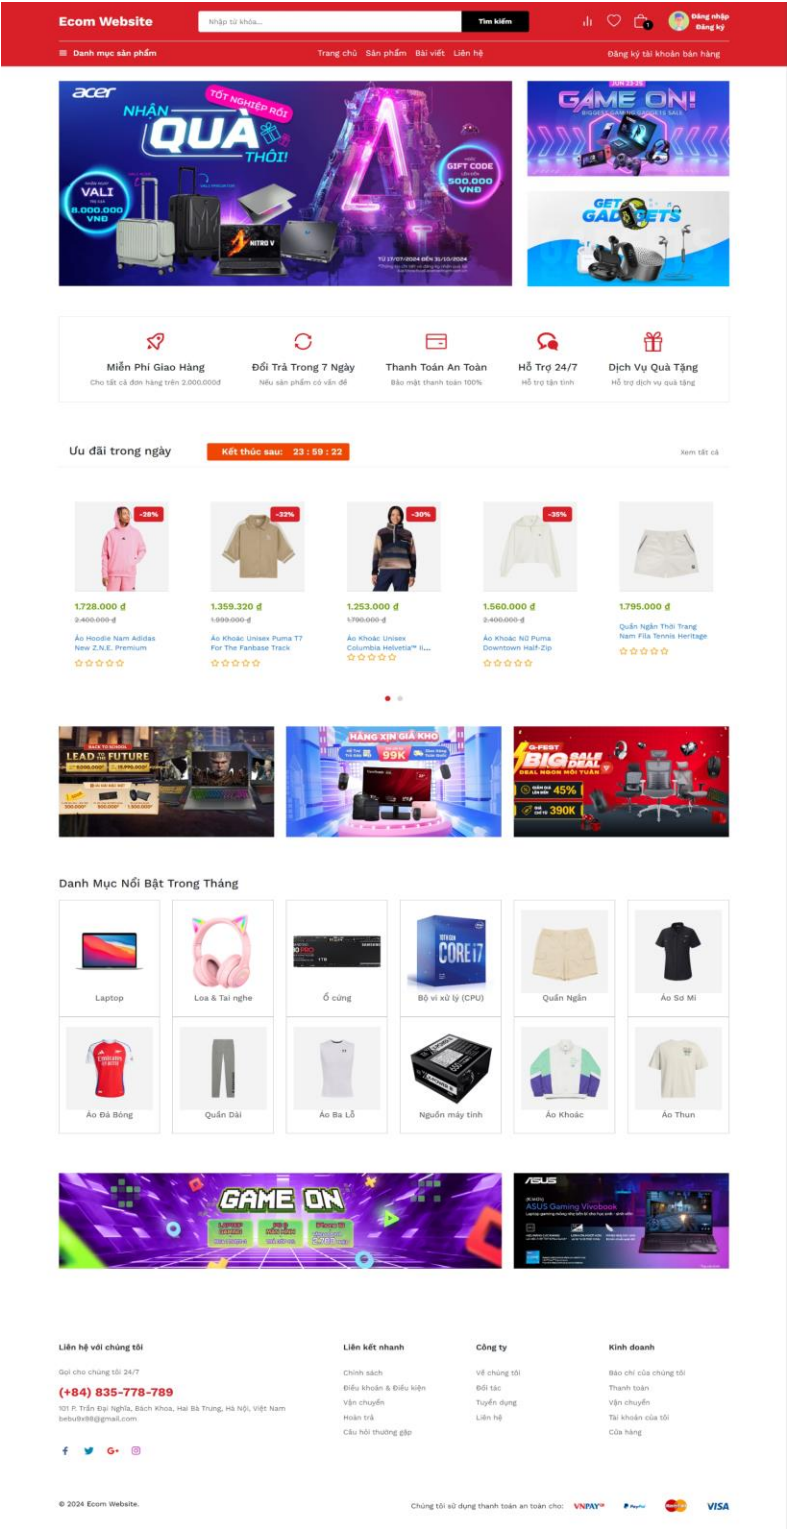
Ecom Website

Nhập từ khóa...

Tìm kiếm

Đăng nhập
Đăng ký

Danh mục sản phẩm

Trang chủ Sản phẩm Bài viết Liên hệ

Đăng ký tài khoản bán hàng

acer
NHẬN QUÀ THÔI!
TỐT NGHIỆP RỒI
VALI
8.000.000 VNĐ
GIFT CODE
500.000 VNĐ
NITRO V
TỪ 27/07/2024 ĐẾN 31/10/2024

GAME ON!

GET GADGETS

Miễn Phí Giao Hàng
Cho tất cả đơn hàng trên 2.000.000đ

Đổi Trả Trong 7 Ngày
Nếu sản phẩm có vấn đề

Thanh Toán An Toàn
Bảo mật thanh toán 100%

Hỗ Trợ 24/7
Hỗ trợ tận tình

Dịch Vụ Quà Tặng
Hỗ trợ dịch vụ quà tặng

Ưu đãi trong ngày

Kết thúc sau: 23 : 59 : 22

Xem tất cả

-28%
1.728.000 đ
2.400.000 đ
Áo Hoodie Nam Adidas New Z.N.E. Premium

-32%
1.359.320 đ
1.999.000 đ
Áo Khoác Unisex Puma T7 For The Fanbase Track

-30%
1.253.000 đ
1.790.000 đ
Áo Khoác Unisex Columbia Helvetia™ II...

-35%
1.560.000 đ
2.400.000 đ
Áo Khoác Nữ Puma Downtown Half-Zip

1.795.000 đ
Quần Ngắn Thời Trang Nam Fila Tennis Heritage

LEAD TO THE FUTURE

HÀNG XỊN GIÁ KHO
99K

BIG SALE DEAL
45%
390K

Danh Mục Nổi Bật Trong Tháng

Laptop
Loa & Tai nghe
Ổ cứng
Bộ vi xử lý (CPU)
Quần Ngắn
Áo Sơ Mi
Áo Đá Bóng
Quần Dài
Áo Ba Lỗ
Nguồn máy tính
Áo Khoác
Áo Thun

GAME ON

ASUS
ASUS Gaming Vivobook

Liên hệ với chúng tôi
Gọi cho chúng tôi 24/7
(+84) 835-778-789
101 P. Trần Đại Nghĩa, Bách Khoa, Hai Bà Trưng, Hà Nội, Việt Nam
bebu9x98@gmail.com

Liên kết nhanh
Chính sách
Điều khoản & Điều kiện
Vận chuyển
Hoàn trả
Câu hỏi thường gặp

Công ty
Về chúng tôi
Đối tác
Tuyển dụng
Liên hệ

Kinh doanh
Báo chí của chúng tôi
Thanh toán
Vận chuyển
Tài khoản của tôi
Cửa hàng

© 2024 Ecom Website.

Chúng tôi sử dụng thanh toán an toàn cho: VNPAY PayPal VISA